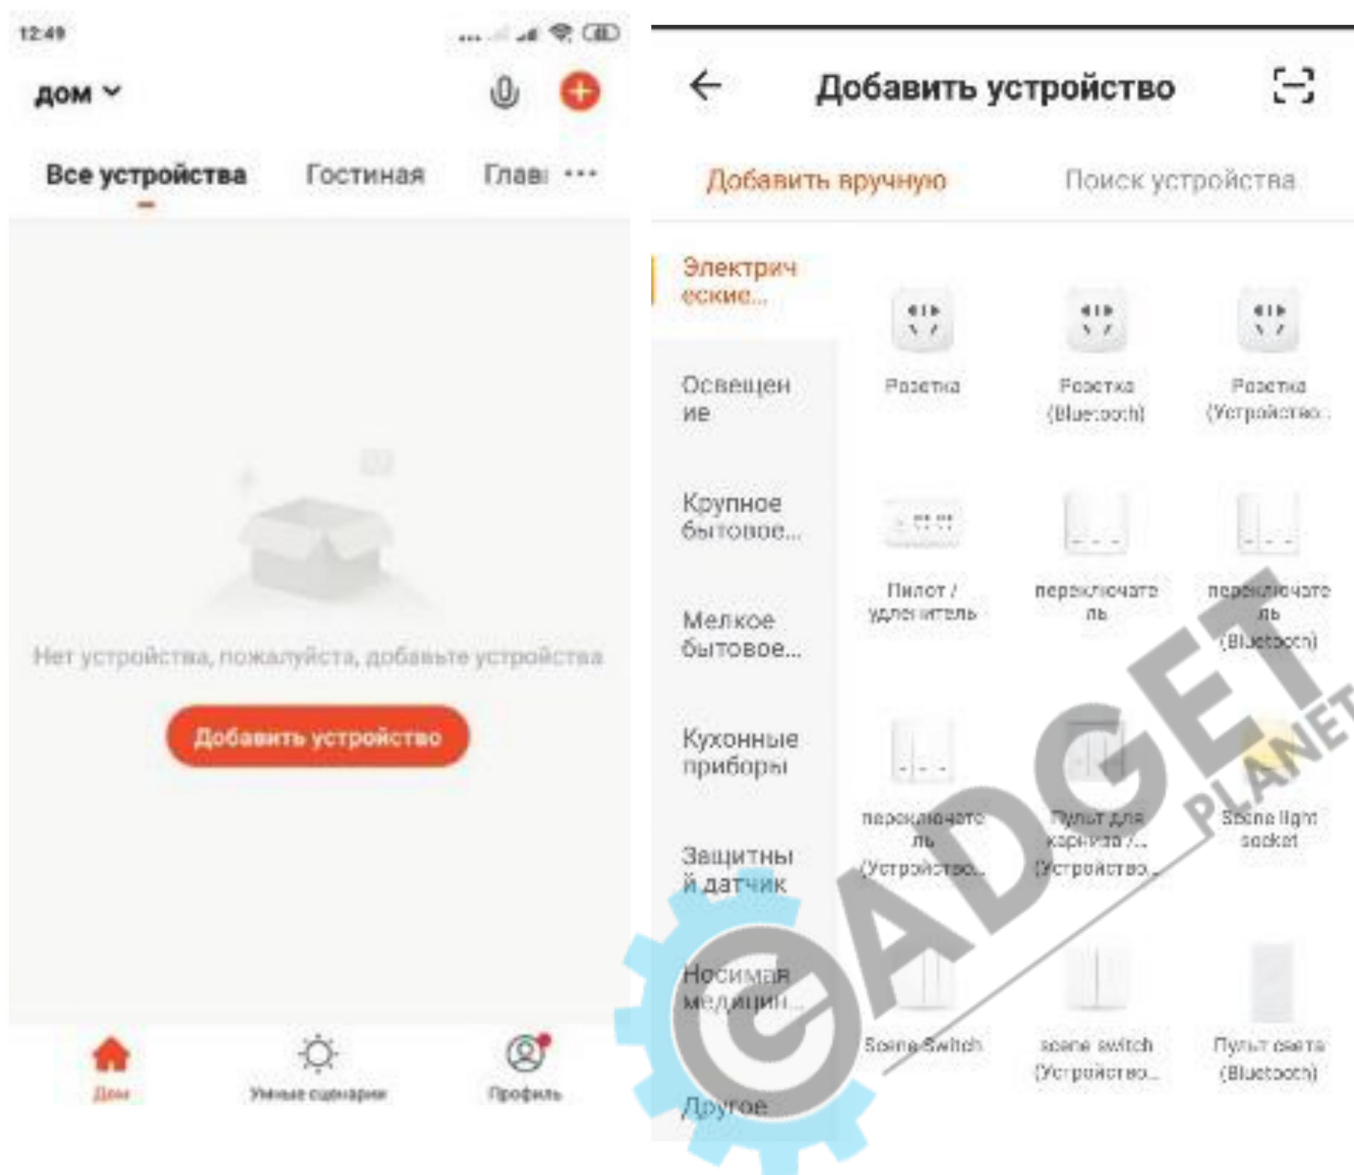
12:49

дом

Все устройства Гостиная Глав ···

Нет устройства, пожалуйста, добавьте устройства

Добавить устройство

Дом Умные сценарии Профиль

Добавить устройство

Добавить вручную Поиск устройства

Электрические...

Освещение

Крупное бытовое...

Мелкое бытовое...

Кухонные приборы

Защитный датчик

Носимая медицин...

Другое

Розетка

Розетка (Bluetooth)

Розетка (Устройство...

Пилот / удлинитель

переключатель

переключатель (Bluetooth)

переключатель (Устройство...

Пульт для карниза /... (Устройство...

Scene light socket

Scene Switch

scene switch (Устройство...

Пульт света (Bluetooth)

GADGET PLANET